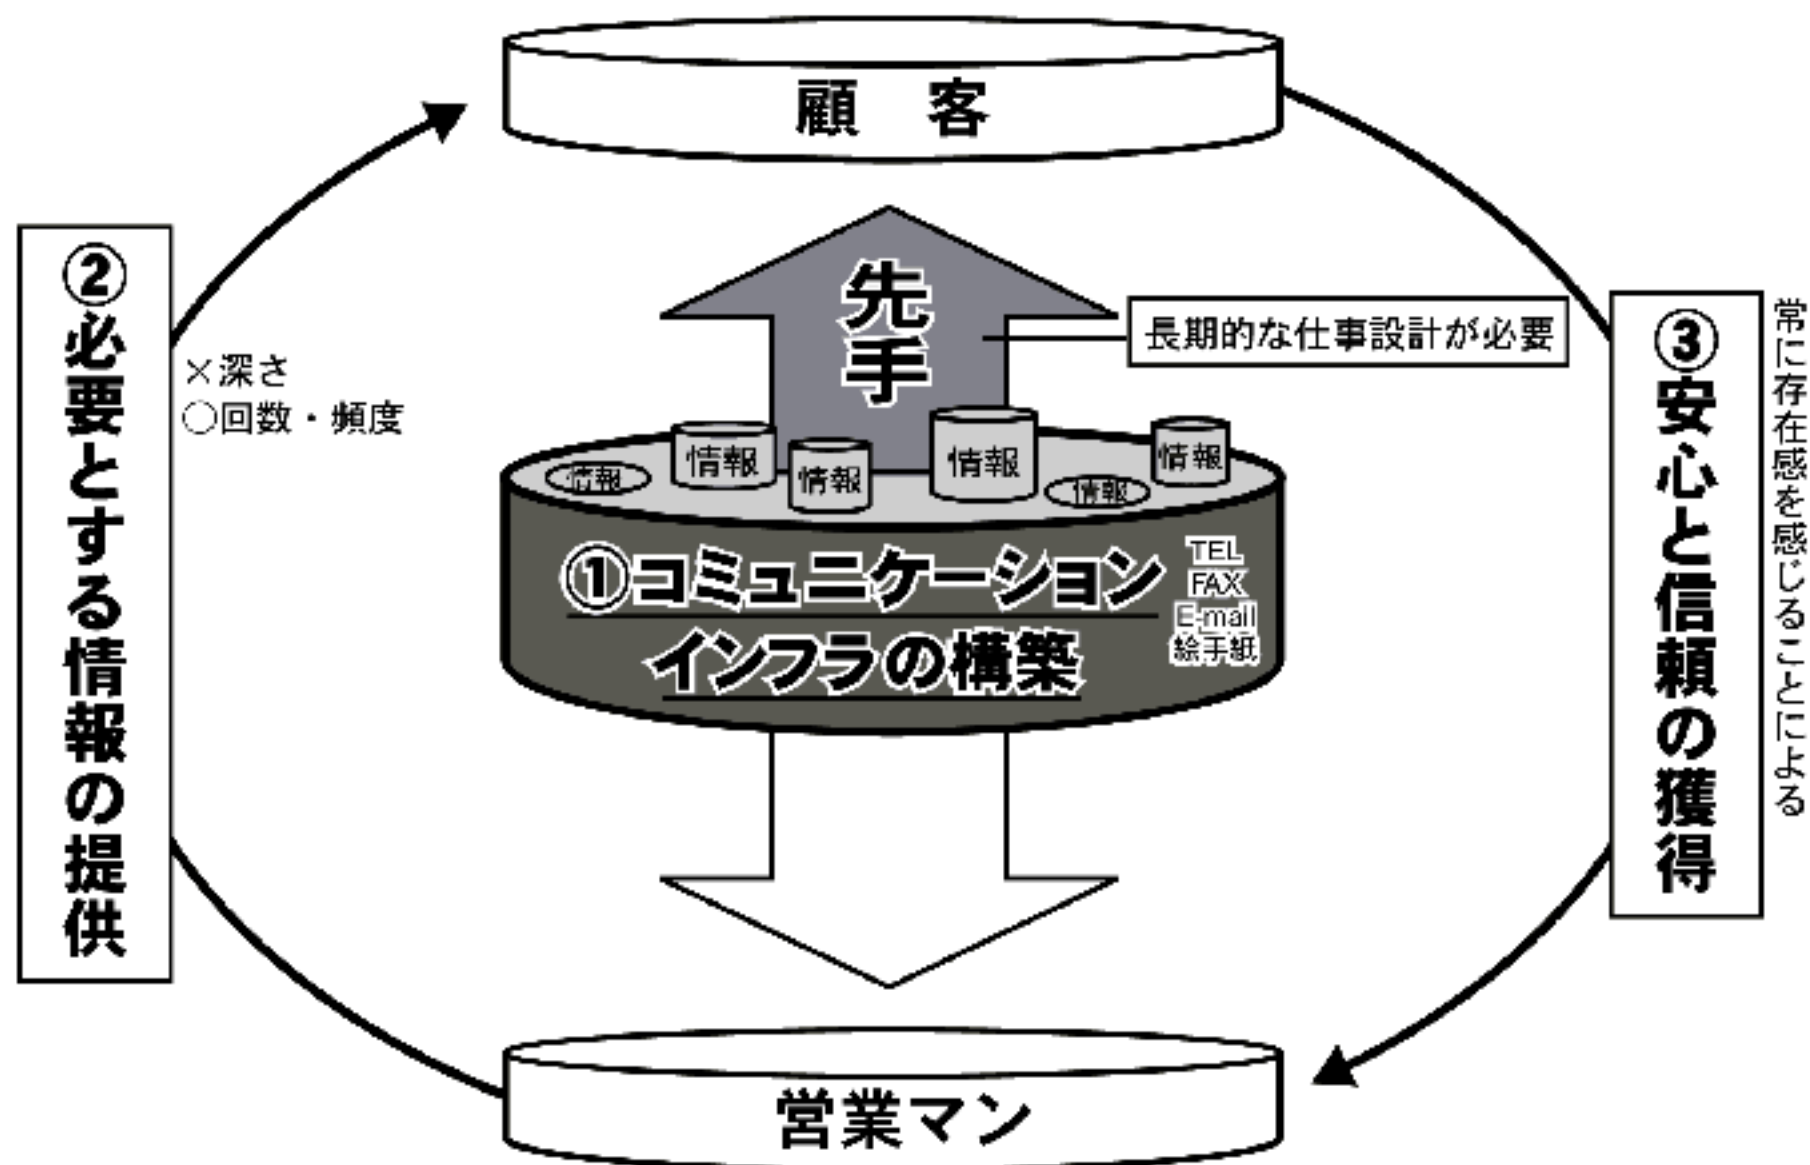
顧　客

②必要とする情報の提供

×深さ
○回数・頻度

先手

長期的な仕事設計が必要

③安心と信頼の獲得

常に存在感を感じることによる

情報
情報
情報
情報
情報
情報

①コミュニケーションインフラの構築

TEL
FAX
E-mail
絵手紙

営業マン